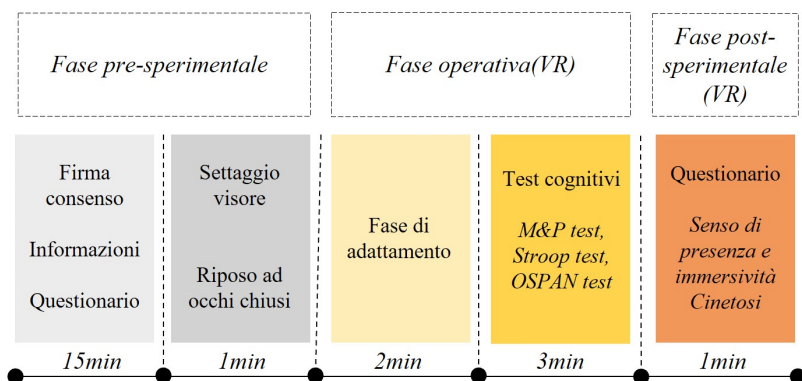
Fase pre-sperimentale

Fase operativa(VR)

Fase post-sperimentale (VR)

Firma consenso

Informazioni

Questionario

Settaggio visore

Riposo ad occhi chiusi

Fase di adattamento

Test cognitivi

M&P test, Stroop test, OSPAN test

Questionario

Senso di presenza e immersività Cinetosi

15min

1min

2min

3min

1min